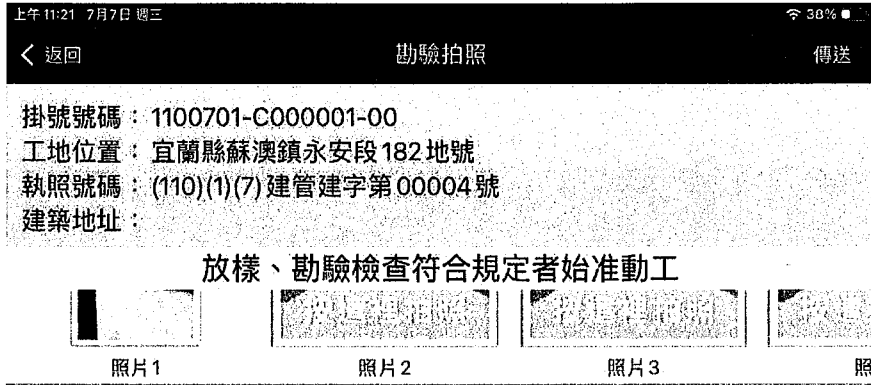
上午11:21 7月7日 週三
38%

< 返回
勘驗拍照
傳送

掛號號碼：1100701-C000001-00
工地位置：宜蘭縣蘇澳鎮永安段182地號
執照號碼：(110)(1)(7)建管建字第00004號
建築地址：

放樣、勘驗檢查符合規定者始准動工

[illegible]
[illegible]

照片1
照片2
照片3
照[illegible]